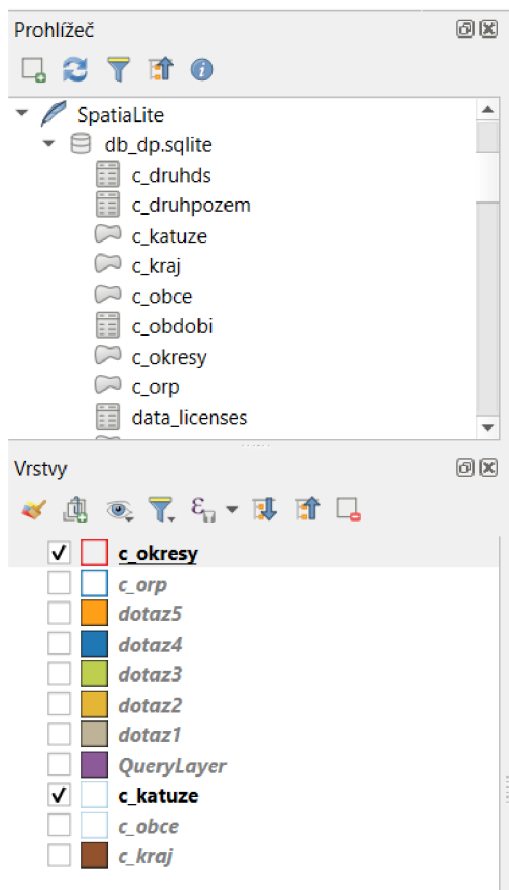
Prohlížeč

SpatiaLite
db_dp.sqlite
c_druhds
c_druhpozem
c_katuze
c_kraj
c_obce
c_obdobi
c_okresy
c_orp
data_licenses

Vrstvy

✓ c_okresy
c_orp
dotaz5
dotaz4
dotaz3
dotaz2
dotaz1
QueryLayer
✓ c_katuze
c_obce
c_kraj